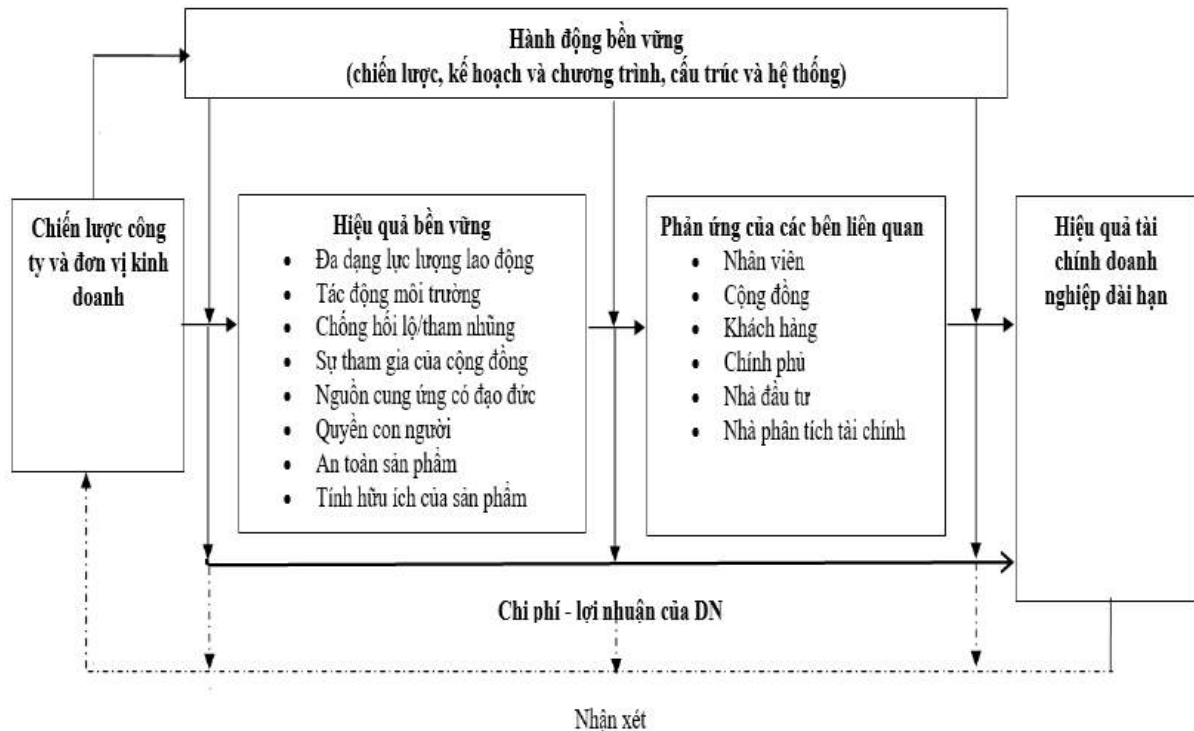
Hành động bền vững
(chiến lược, kế hoạch và chương trình, cấu trúc và hệ thống)

Chiến lược công ty và đơn vị kinh doanh

Hiệu quả bền vững
- Đa dạng lực lượng lao động
- Tác động môi trường
- Chống hối lộ/tham nhũng
- Sự tham gia của cộng đồng
- Nguồn cung ứng có đạo đức
- Quyền con người
- An toàn sản phẩm
- Tính hữu ích của sản phẩm

Phản ứng của các bên liên quan
- Nhân viên
- Cộng đồng
- Khách hàng
- Chính phủ
- Nhà đầu tư
- Nhà phân tích tài chính

Hiệu quả tài chính doanh nghiệp dài hạn

Chi phí - lợi nhuận của DN

Nhận xét